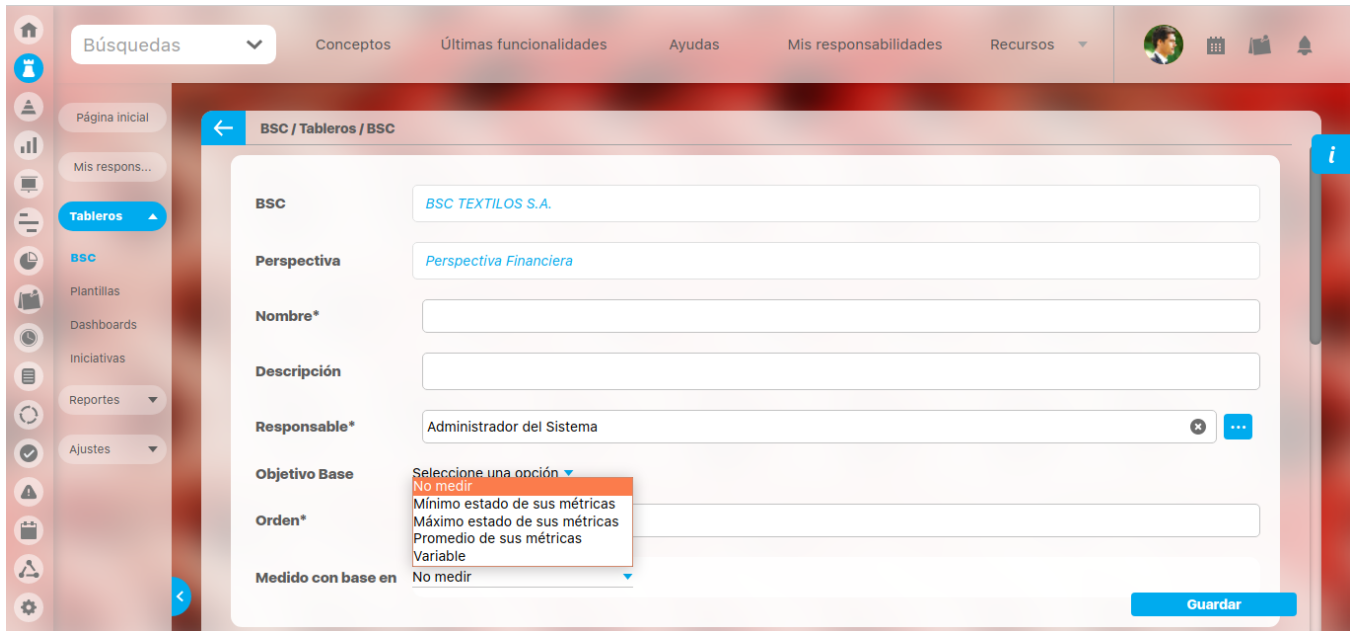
Búsquedas

Conceptos Últimas funcionalidades Ayudas Mis responsabilidades Recursos

Página inicial

Mis respons...

Tableros

BSC

Plantillas

Dashboards

Iniciativas

Reportes

Ajustes

BSC / Tableros / BSC

BSC
BSC TEXTILOS S.A.

Perspectiva
Perspectiva Financiera

Nombre*

Descripción

Responsable*
Administrador del Sistema

Objetivo Base
Seleccione una opción
No medir
Mínimo estado de sus métricas
Máximo estado de sus métricas
Promedio de sus métricas
Variable

Orden*

Medido con base en
No medir

Guardar

i